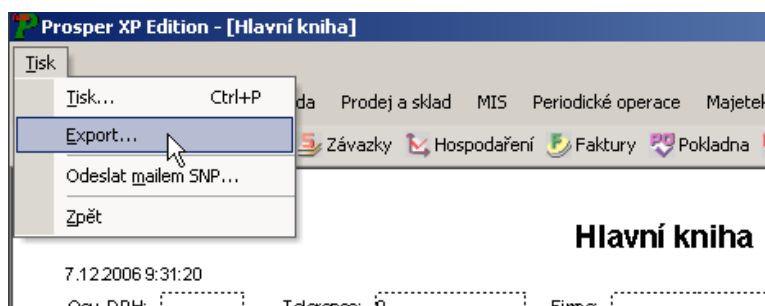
Prosper XP Edition - [Hlavní kniha]

Tisk

Tisk... Ctrl+P

Export...

Odeslat mailem SNP...

Zpět

da Prodej a sklad MIS Periodické operace Majetek

Závazky Hospodaření Faktury Pokladna

Hlavní kniha

7.12.2006 9:31:20

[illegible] DPH: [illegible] Telefon: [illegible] Firma: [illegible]